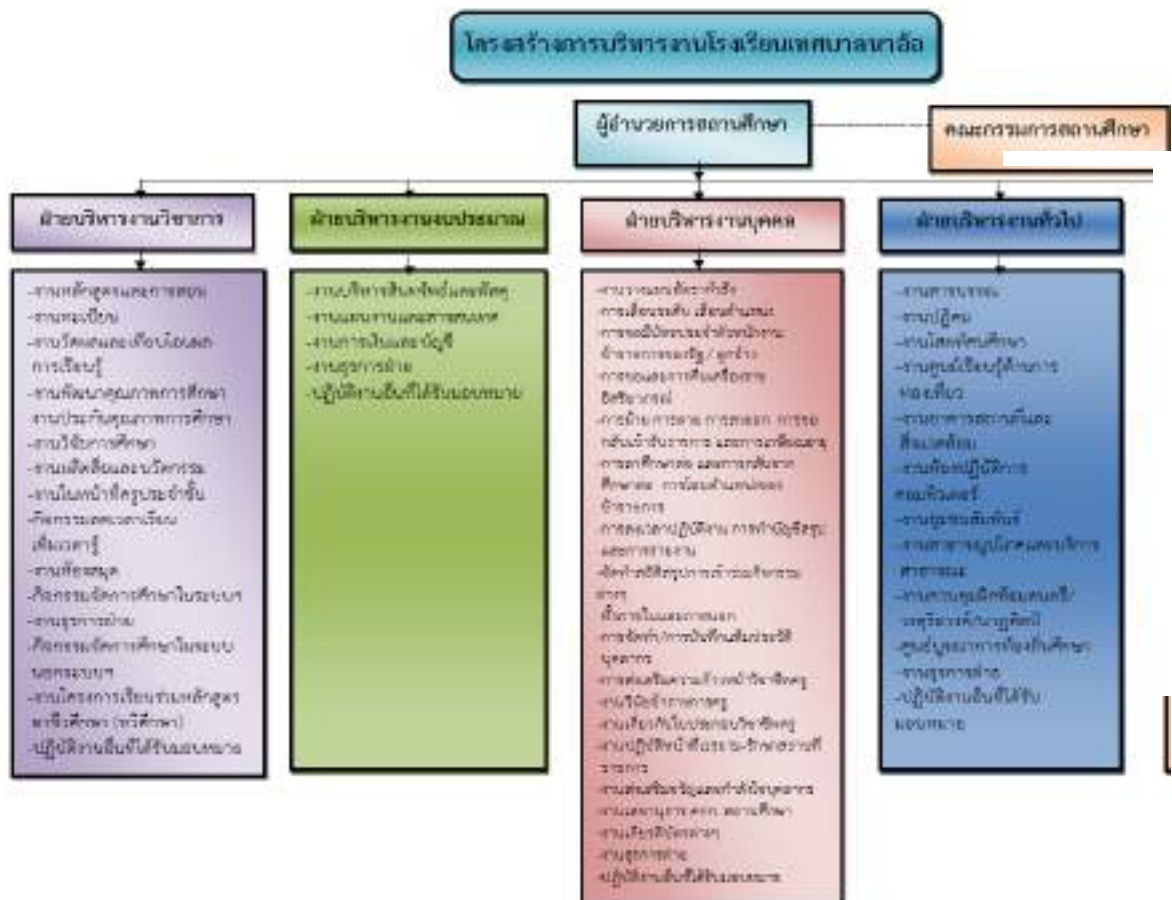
โครงสร้างการบริหารงานโรงเรียนเทศบาลนาอ้อ

ผู้อำนวยการสถานศึกษา

คณะกรรมการสถานศึกษา

ฝ่ายบริหารงานวิชาการ

-งานหลักสูตรและการสอน
-งานทะเบียน
-งานวัดผลและเทียบโอนผลการเรียนรู้
-งานพัฒนาคุณภาพการศึกษา
-งานประกันคุณภาพการศึกษา
-งานวิจัยการศึกษา
-งานนิเทศและนวัตกรรม
-งานโฮมเพจนักเรียนประจำชั้น
-กิจกรรมลดเวลาเรียน เพิ่มเวลารู้
-งานห้องสมุด
-กิจกรรมจัดการศึกษาในระบบฯ
-งานธุรการฝ่าย
-กิจกรรมจัดการศึกษานอกระบบฯ
-งานโครงการเรียนร่วมหลักสูตรอาชีวศึกษา (ทวิศึกษา)
-ปฏิบัติงานอื่นที่ได้รับมอบหมาย

ฝ่ายบริหารงานงบประมาณ

-งานบริหารสินทรัพย์และพัสดุ
-งานแผนงานและสารสนเทศ
-งานการเงินและบัญชี
-งานธุรการฝ่าย
-ปฏิบัติงานอื่นที่ได้รับมอบหมาย

ฝ่ายบริหารงานบุคคล

-งานวางแผนอัตรากำลัง
-การเลื่อนระดับ เลื่อนตำแหน่ง
-การขอมีบัตรประจำตัวพนักงานข้าราชการ/ลูกจ้าง
-การขอและการคืนเครื่องราชอิสริยาภรณ์
-การย้าย การลาออก การรับกลับเข้ารับราชการ และการเปลี่ยนสายงาน
-การลาศึกษาต่อ และการกลับจากศึกษาต่อ การนิเทศงาน
-การลงเวลาปฏิบัติงาน การทำบัญชีลงและการรายงาน
-จัดทำสถิติรูปการเข้าร่วมกิจกรรมต่างๆ
-ทั้งภายในและภายนอก
-การจัดทำ/การบันทึกแฟ้มประวัติบุคลากร
-การส่งเสริมความก้าวหน้าวิชาชีพครู
-งานวินัยข้าราชการครู
-งานเกี่ยวกับใบประกอบวิชาชีพครู
-งานปฏิบัติหน้าที่ประจำ-รักษาราชการแทน
-งานส่งเสริมขวัญและกำลังใจบุคลากร
-งานลงทะเบียนบุคลากร สถานศึกษา
-งานเกี่ยวกับบัตรต่างๆ
-งานธุรการฝ่าย
-ปฏิบัติงานอื่นที่ได้รับมอบหมาย

ฝ่ายบริหารงานทั่วไป

-งานสารบรรณ
-งานปฏิคม
-งานโสตทัศนศึกษา
-งานศูนย์เรียนรู้ด้านการท่องเที่ยว
-งานอาคารสถานที่และสิ่งแวดล้อม
-งานห้องปฏิบัติการคอมพิวเตอร์
-งานประชาสัมพันธ์
-งานสาธารณูปโภคและบริการสาธารณะ
-งานชมรมคุณธรรม/พฤติกรรมนักเรียน
-ศูนย์ประสานการเรียนรู้ศึกษา
-งานธุรการฝ่าย
-ปฏิบัติงานอื่นที่ได้รับมอบหมาย